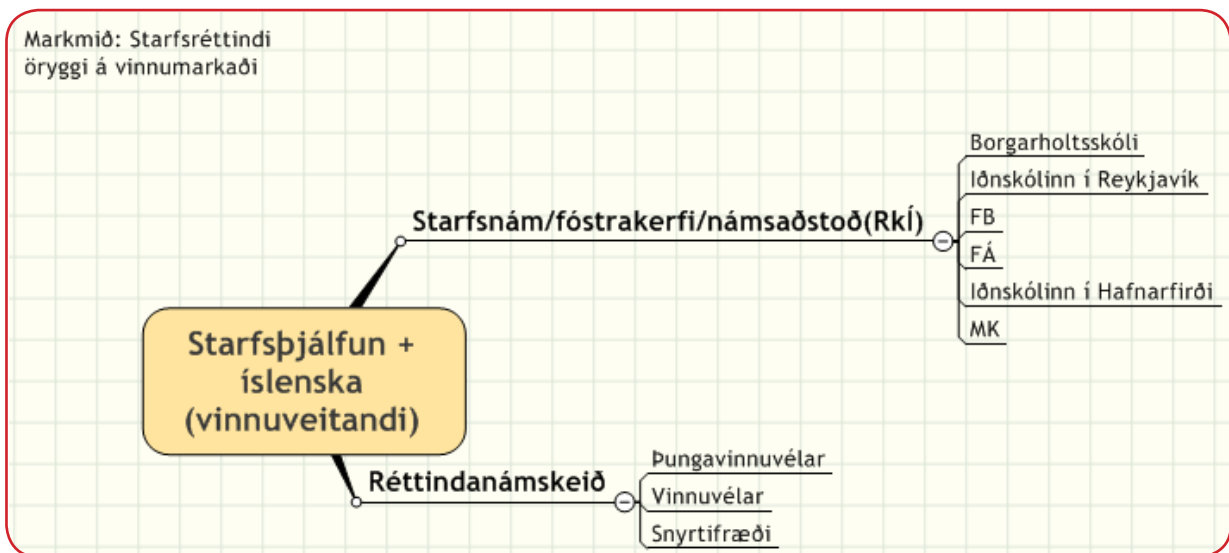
Markmið: Starfsréttindi öryggi á vinnumarkaði

Starfsþjálfun + íslenska (vinnuveitandi)

Starfsnám/fóstrakerfi/námsaðstoð(RkÍ)

Borgarholtsskóli
Iðnskólinn í Reykjavík
FB
FÁ
Iðnskólinn í Hafnarfirði
MK

Réttindanámskeið

Þungavinnuvélar
Vinnuvélar
Snyrtifræði